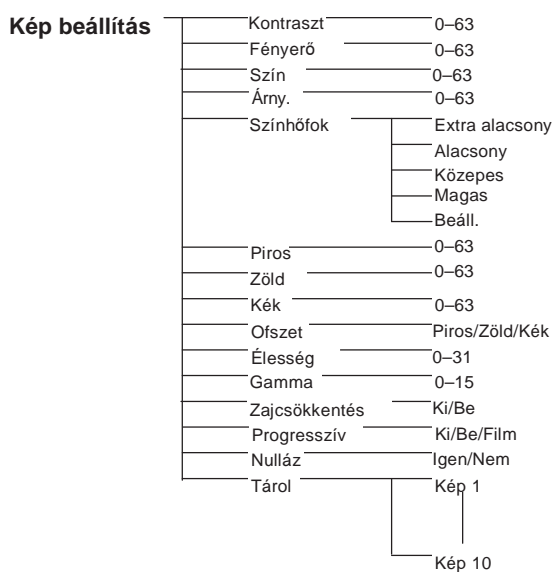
Kép beállítás

Kontraszt 0–63
Fényerő 0–63
Szín 0–63
Árny. 0–63
Színhőfok
Extra alacsony
Alacsony
Közepes
Magas
Beáll.
Piros 0–63
Zöld 0–63
Kék 0–63
Ofszet Piros/Zöld/Kék
Élesség 0–31
Gamma 0–15
Zajcsökkentés Ki/Be
Progresszív Ki/Be/Film
Nulláz Igen/Nem
Tárol
Kép 1
Kép 10